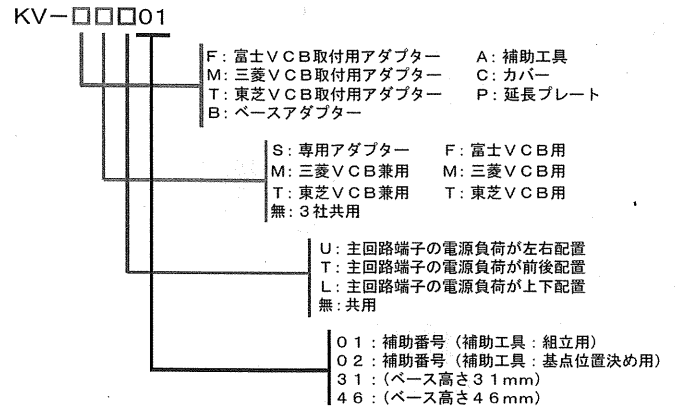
KV－□□□01

F：富士ＶＣＢ取付用アダプター　A：補助工具
M：三菱ＶＣＢ取付用アダプター　C：カバー
T：東芝ＶＣＢ取付用アダプター　P：延長プレート
B：ベースアダプター

S：専用アダプター　F：富士ＶＣＢ用
M：三菱ＶＣＢ兼用　M：三菱ＶＣＢ用
T：東芝ＶＣＢ兼用　T：東芝ＶＣＢ用
無：３社共用

U：主回路端子の電源負荷が左右配置
T：主回路端子の電源負荷が前後配置
L：主回路端子の電源負荷が上下配置
無：共用

０１：補助番号（補助工具：組立用）
０２：補助番号（補助工具：基点位置決め用）
３１：（ベース高さ３１mm）
４６：（ベース高さ４６mm）